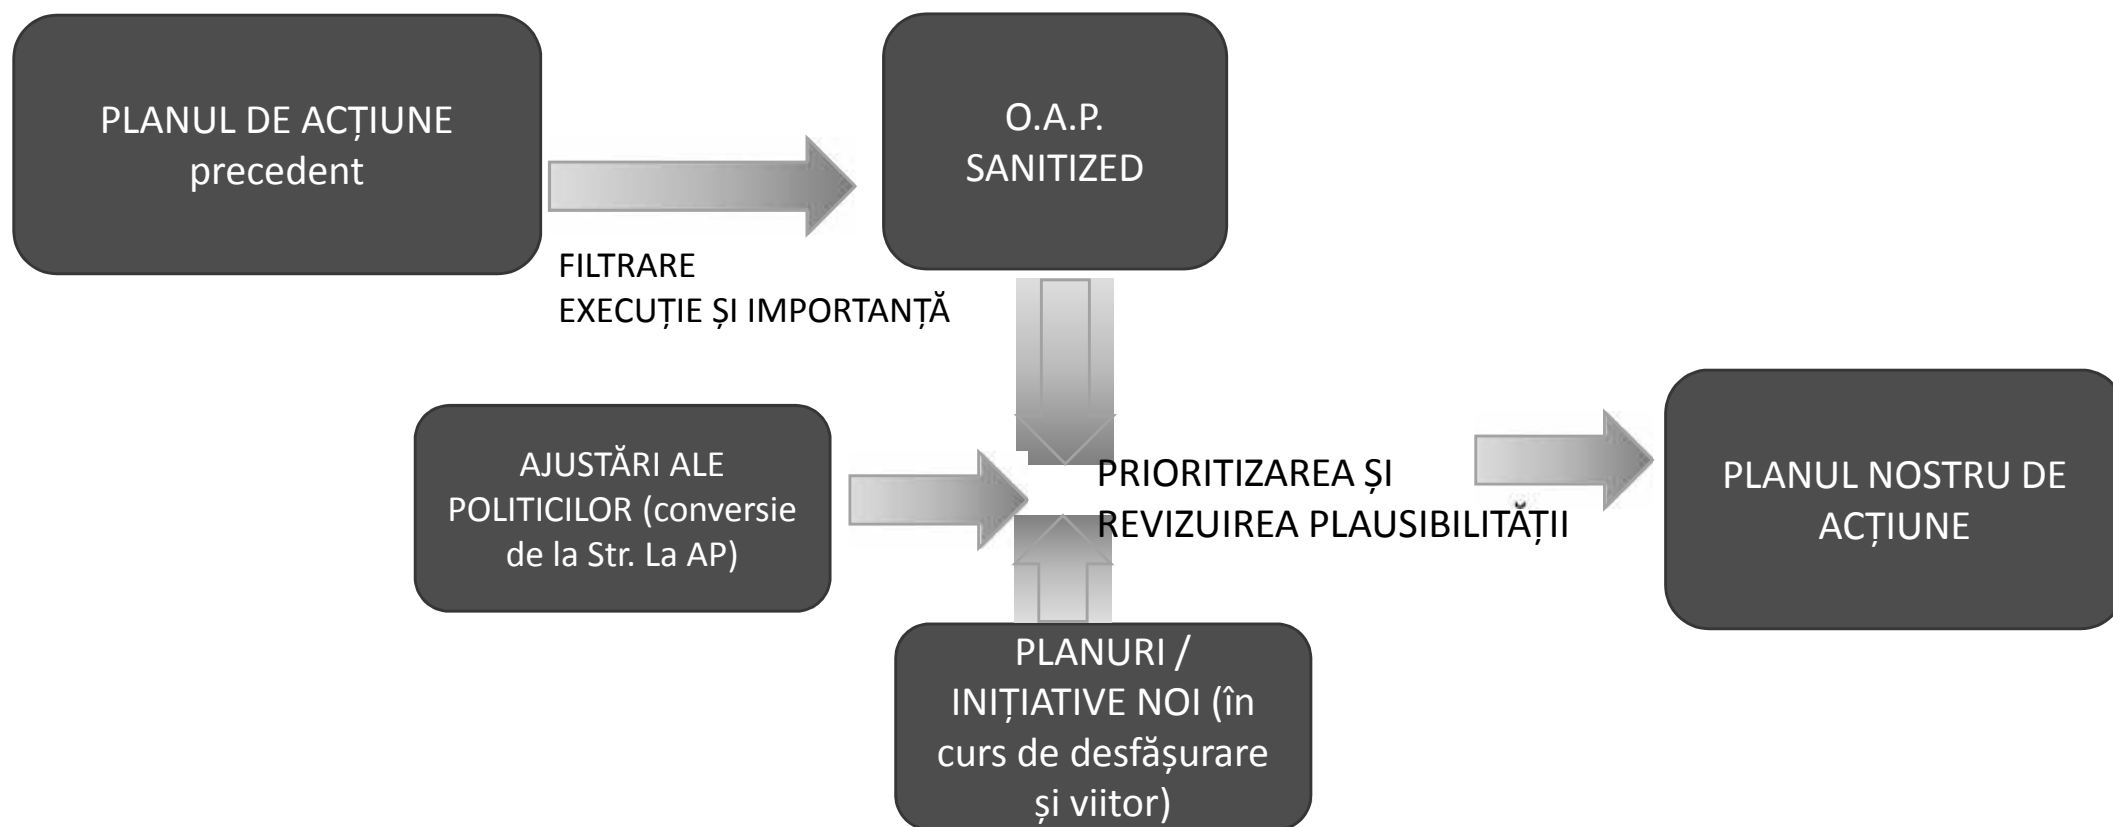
PLANUL DE ACȚIUNE precedent

O.A.P. SANITIZED

FILTRARE
EXECUȚIE ȘI IMPORTANȚĂ

AJUSTĂRI ALE POLITICILOR (conversie de la Str. La AP)

PRIORITIZAREA ȘI REVIZUIREA PLAUSIBILITĂȚII

PLANUL NOSTRU DE ACȚIUNE

PLANURI / INIȚIATIVE NOI (în curs de desfășurare și viitor)